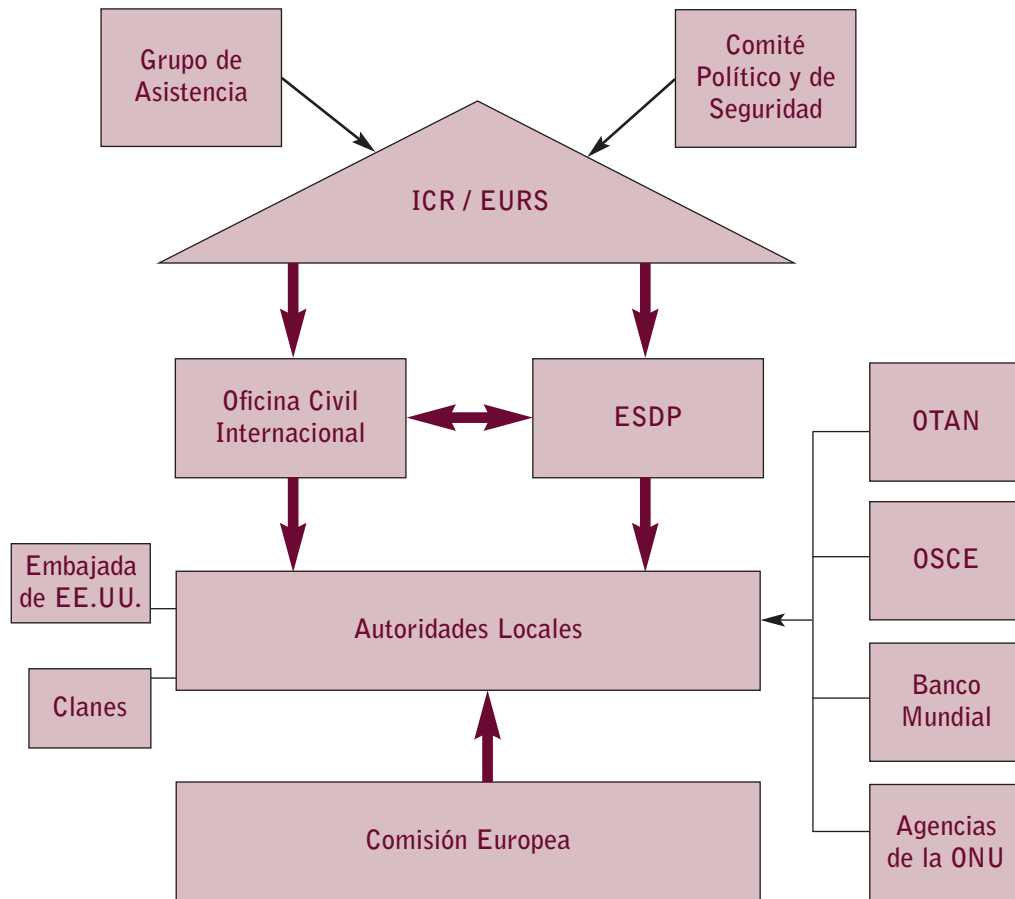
Grupo de Asistencia

Comité Político y de Seguridad

ICR / EURS

Oficina Civil Internacional

ESDP

OTAN

OSCE

Banco Mundial

Agencias de la ONU

Embajada de EE.UU.

Clanes

Autoridades Locales

Comisión Europea